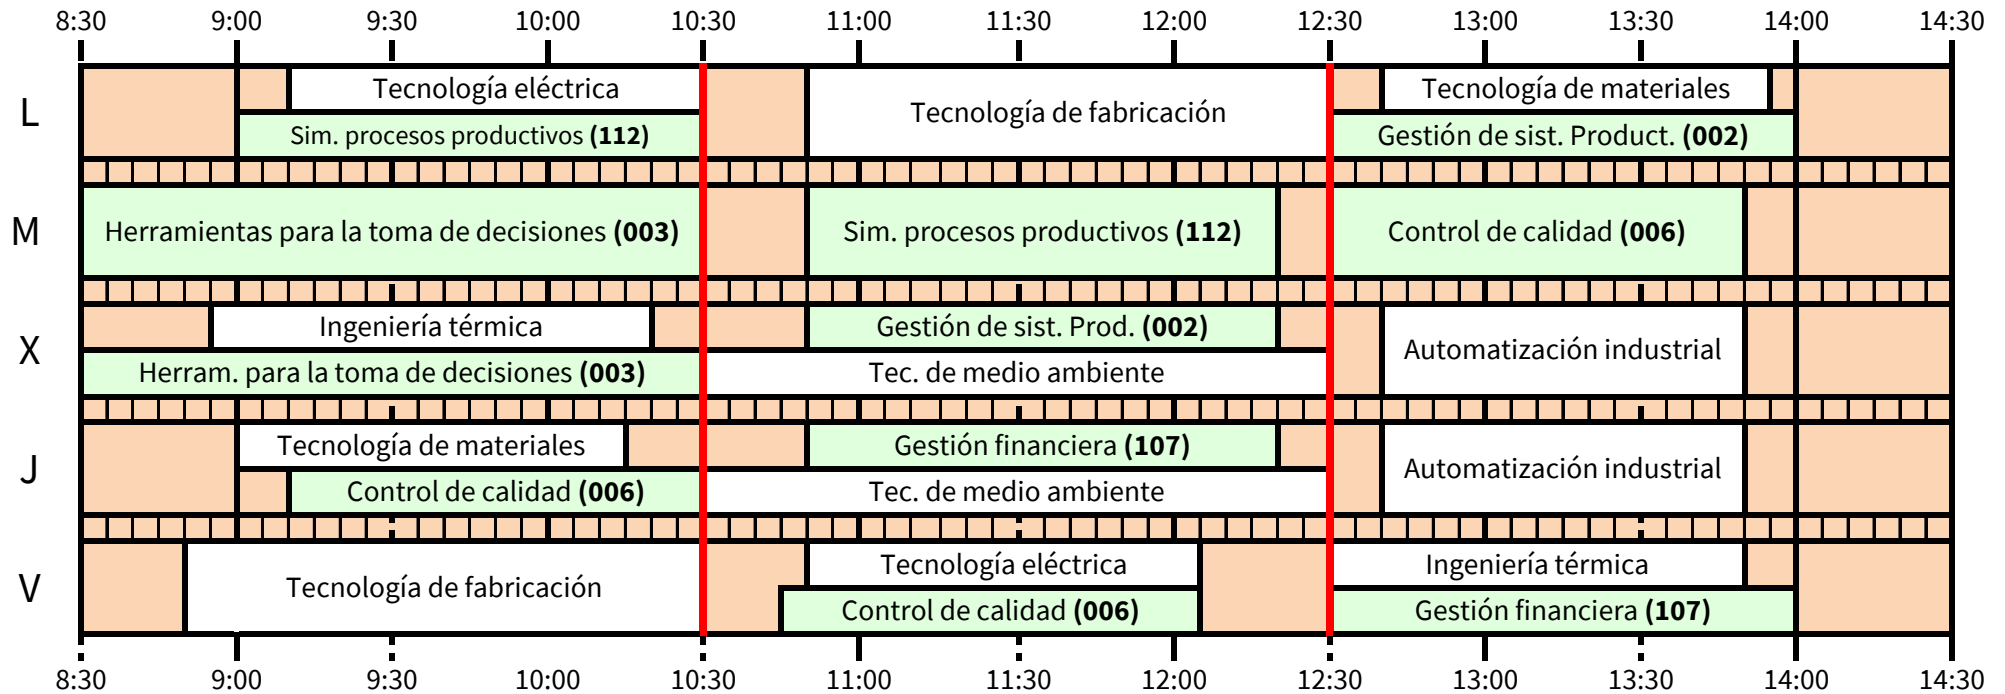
| | 8:30 | 9:00 | 9:30 | 10:00 | 10:30 | 11:00 | 11:30 | 12:00 | 12:30 | 13:00 | 13:30 | 14:00 | 14:30 |
|---|---|---|---|---|---|---|---|---|---|---|---|---|---|
| L | | Tecnología eléctrica / Sim. procesos productivos **(112)** | | | | Tecnología de fabricación | | | | Tecnología de materiales / Gestión de sist. Product. **(002)** | | | |
| M | Herramientas para la toma de decisiones **(003)** | | | | | Sim. procesos productivos **(112)** | | | | Control de calidad **(006)** | | | |
| X | | Ingeniería térmica / Herram. para la toma de decisiones **(003)** | | | | Gestión de sist. Prod. **(002)** / Tec. de medio ambiente | | | | Automatización industrial | | | |
| J | | Tecnología de materiales / Control de calidad **(006)** | | | | Gestión financiera **(107)** / Tec. de medio ambiente | | | | Automatización industrial | | | |
| V | | Tecnología de fabricación | | | | Tecnología eléctrica / Control de calidad **(006)** | | | | Ingeniería térmica / Gestión financiera **(107)** | | | |

8:30 9:00 9:30 10:00 10:30 11:00 11:30 12:00 12:30 13:00 13:30 14:00 14:30